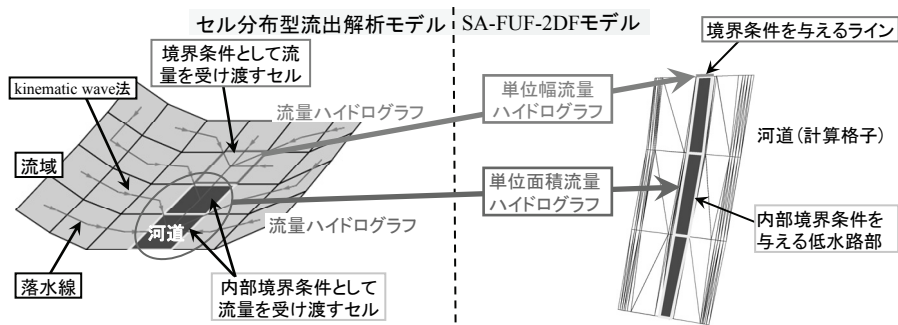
セル分布型流出解析モデル

SA-FUF-2DFモデル

境界条件として流量を受け渡すセル

kinematic wave法

流量ハイドログラフ

流域

河道

流量ハイドログラフ

落水線

内部境界条件として流量を受け渡すセル

単位幅流量ハイドログラフ

単位面積流量ハイドログラフ

境界条件を与えるライン

河道（計算格子）

内部境界条件を与える低水路部